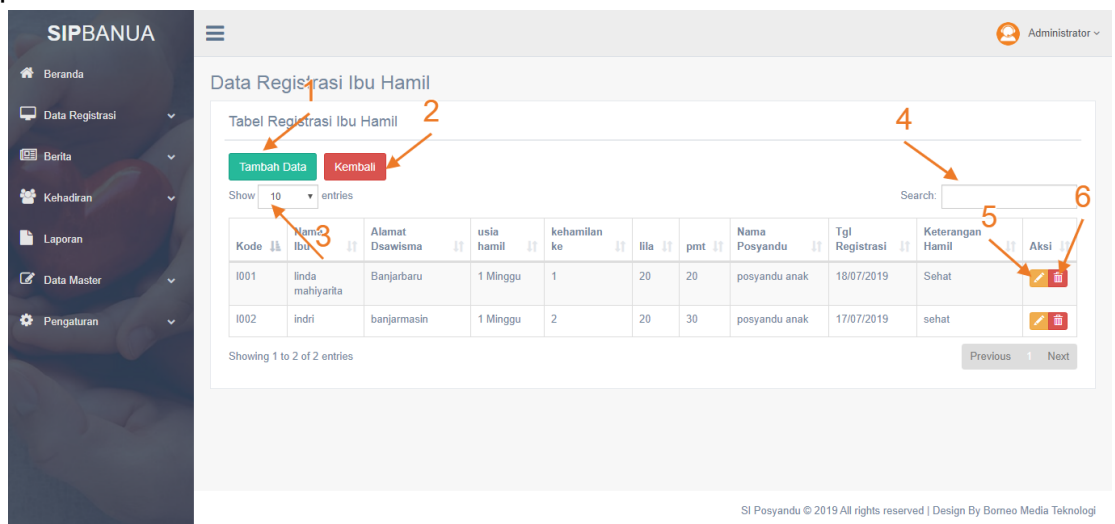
SIPBANUA

Beranda
Data Registrasi
Berita
Kehadiran
Laporan
Data Master
Pengaturan

Administrator

Data Registrasi Ibu Hamil

1

Tabel Registrasi Ibu Hamil

2

4

Tambah Data
Kembali

Show 10 entries

Search:

3

5

6

| Kode | Nama Ibu | Alamat Dsawisma | usia hamil | kehamilan ke | lila | pmt | Nama Posyandu | Tgl Registrasi | Keterangan Hamil | Aksi |
|---|---|---|---|---|---|---|---|---|---|---|
| I001 | linda mahiyarita | Banjarbaru | 1 Minggu | 1 | 20 | 20 | posyandu anak | 18/07/2019 | Sehat | |
| I002 | indri | banjarmasin | 1 Minggu | 2 | 20 | 30 | posyandu anak | 17/07/2019 | sehat | |

Showing 1 to 2 of 2 entries

Previous 1 Next

SI Posyandu © 2019 All rights reserved | Design By Borneo Media Teknologi